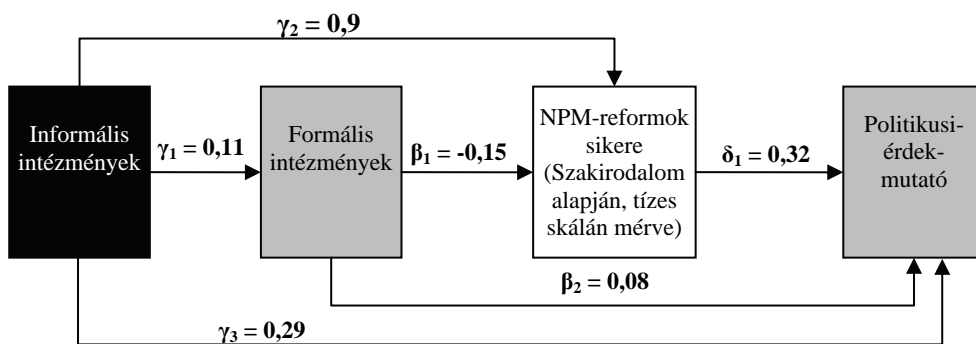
$\gamma_2 = 0,9$

Informális intézmények

$\gamma_1 = 0,11$

Formális intézmények

$\beta_1 = -0,15$

NPM-reformok sikere (Szakirodalom alapján, tízes skálán mérve)

$\delta_1 = 0,32$

Politikusi-érdek-mutató

$\beta_2 = 0,08$

$\gamma_3 = 0,29$